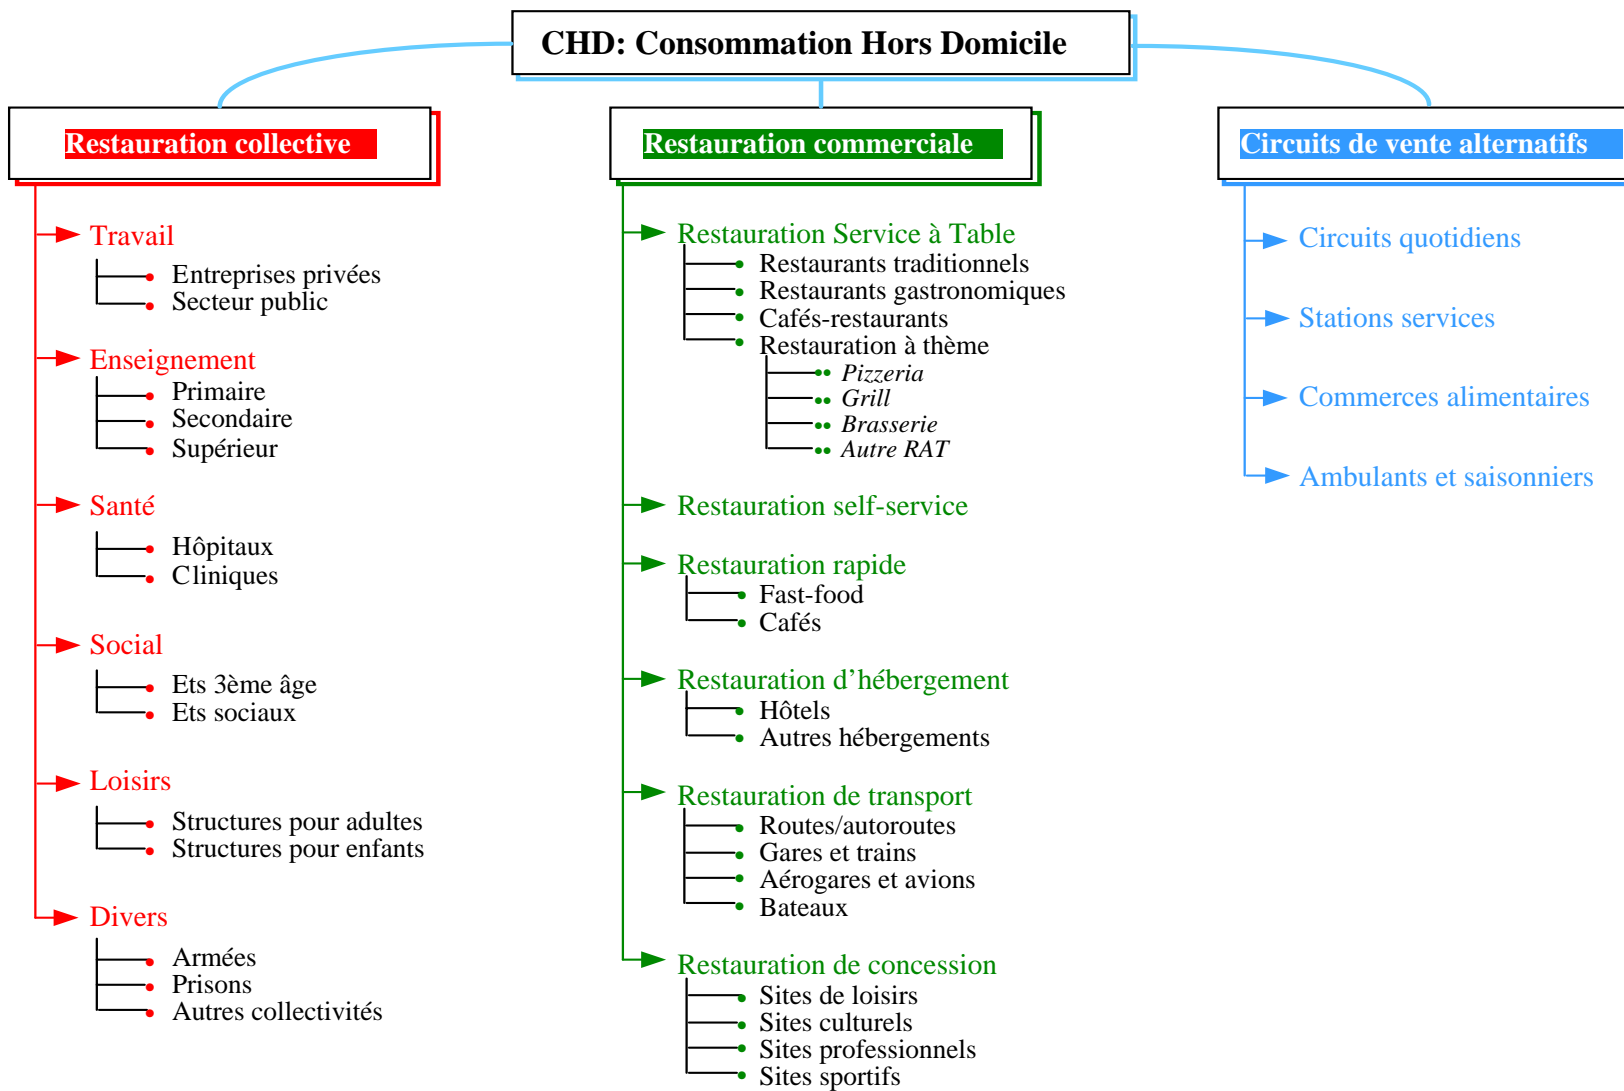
CHD: Consommation Hors Domicile

Restauration collective

Travail
Entreprises privées
Secteur public

Enseignement
Primaire
Secondaire
Supérieur

Santé
Hôpitaux
Cliniques

Social
Ets 3ème âge
Ets sociaux

Loisirs
Structures pour adultes
Structures pour enfants

Divers
Armées
Prisons
Autres collectivités

Restauration commerciale

Restauration Service à Table
Restaurants traditionnels
Restaurants gastronomiques
Cafés-restaurants
Restauration à thème
*Pizzeria*
*Grill*
*Brasserie*
*Autre RAT*

Restauration self-service

Restauration rapide
Fast-food
Cafés

Restauration d'hébergement
Hôtels
Autres hébergements

Restauration de transport
Routes/autoroutes
Gares et trains
Aérogares et avions
Bateaux

Restauration de concession
Sites de loisirs
Sites culturels
Sites professionnels
Sites sportifs

Circuits de vente alternatifs

Circuits quotidiens

Stations services

Commerces alimentaires

Ambulants et saisonniers